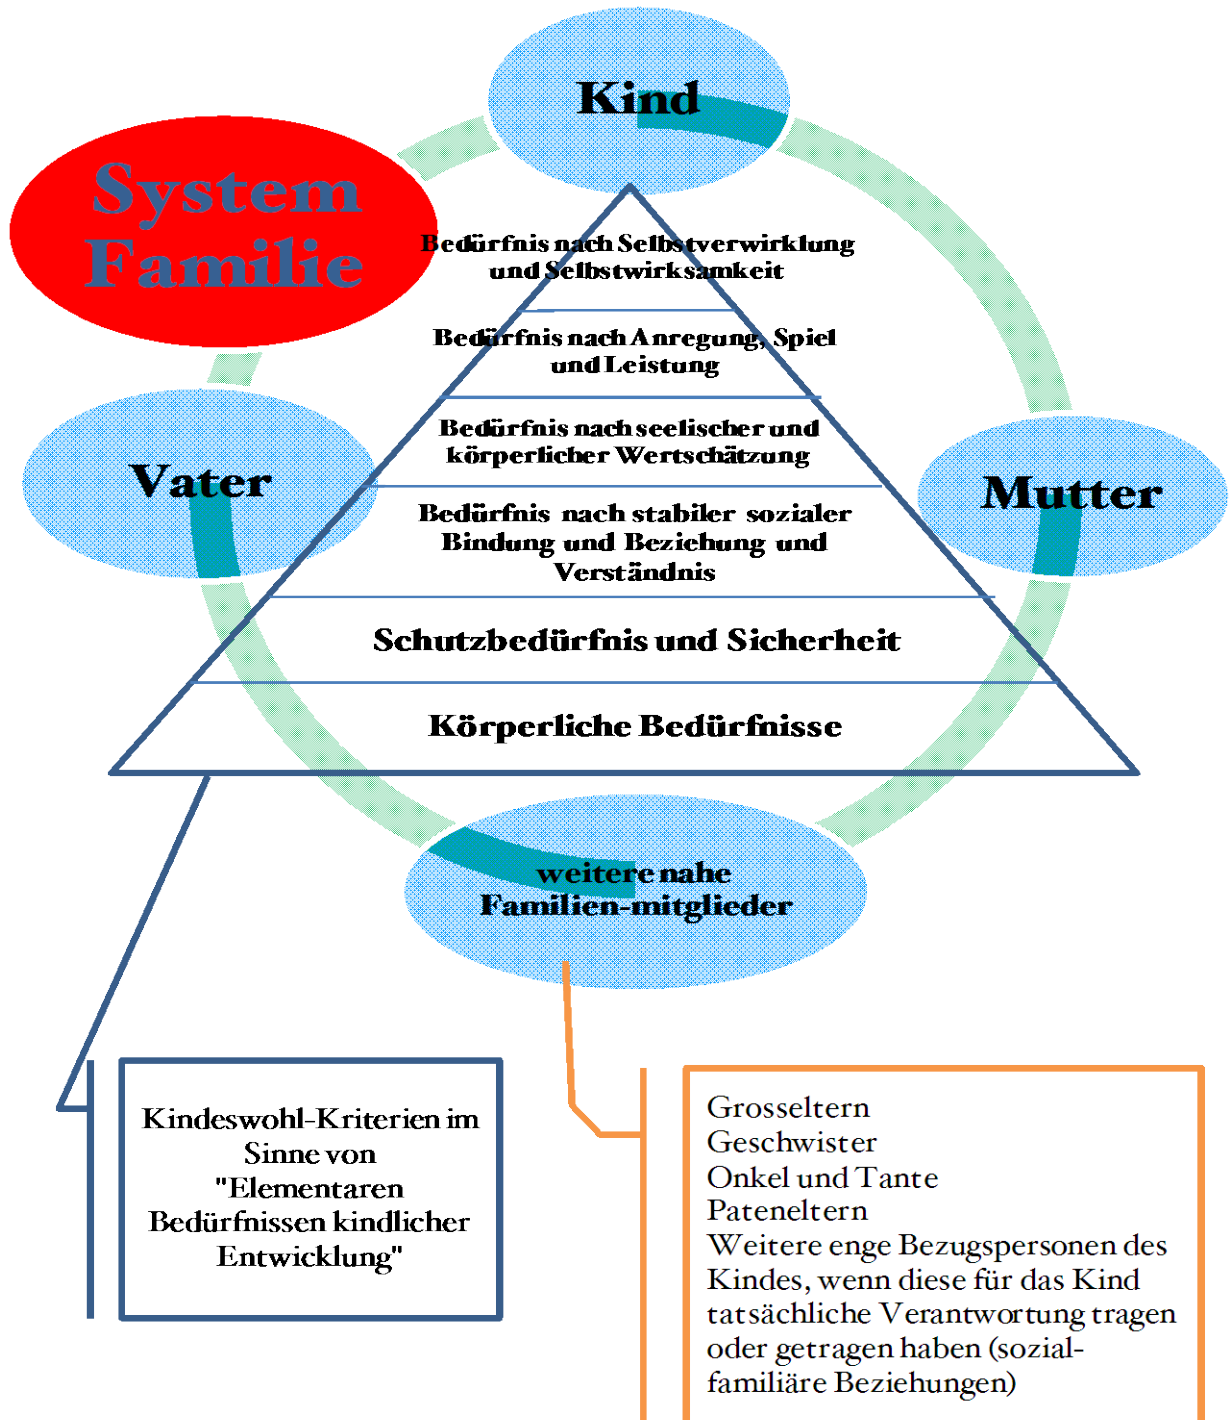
Kind

System Familie

Bedürfnis nach Selbstverwirklung und Selbstwirksamkeit

Bedürfnis nach Anregung, Spiel und Leistung

Bedürfnis nach seelischer und körperlicher Wertschätzung

Bedürfnis nach stabiler sozialer Bindung und Beziehung und Verständnis

Schutzbedürfnis und Sicherheit

Körperliche Bedürfnisse

Vater

Mutter

weitere nahe Familien-mitglieder

Kindeswohl-Kriterien im Sinne von "Elementaren Bedürfnissen kindlicher Entwicklung"

Grosseltern
Geschwister
Onkel und Tante
Pateneltern
Weitere enge Bezugspersonen des Kindes, wenn diese für das Kind tatsächliche Verantwortung tragen oder getragen haben (sozial-familiäre Beziehungen)